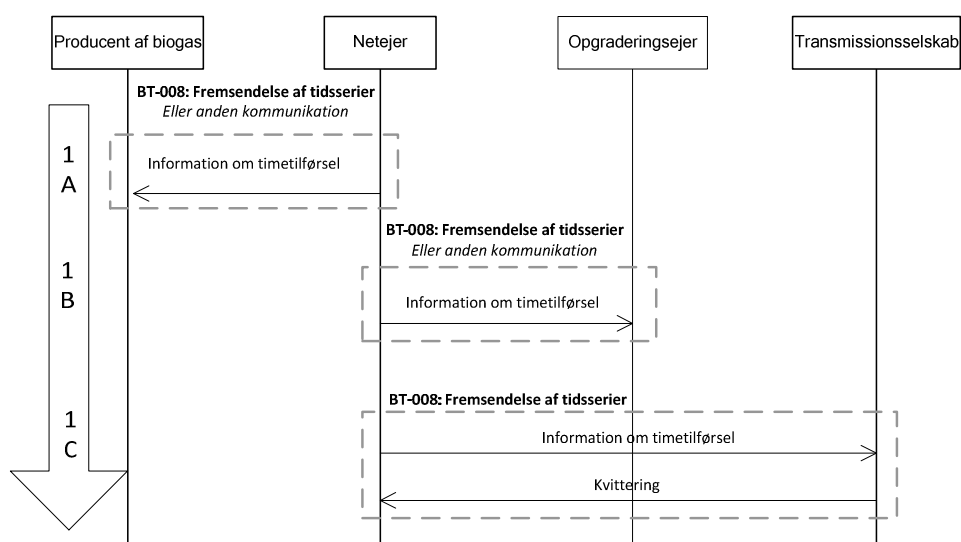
Producent af biogas

Netejer

Opgraderingsejer

Transmissionsselskab

BT-008: Fremsendelse af tidsserier
Eller anden kommunikation

1
A

Information om timetilførsel

BT-008: Fremsendelse af tidsserier
Eller anden kommunikation

1
B

Information om timetilførsel

BT-008: Fremsendelse af tidsserier

1
C

Information om timetilførsel

Kvittering